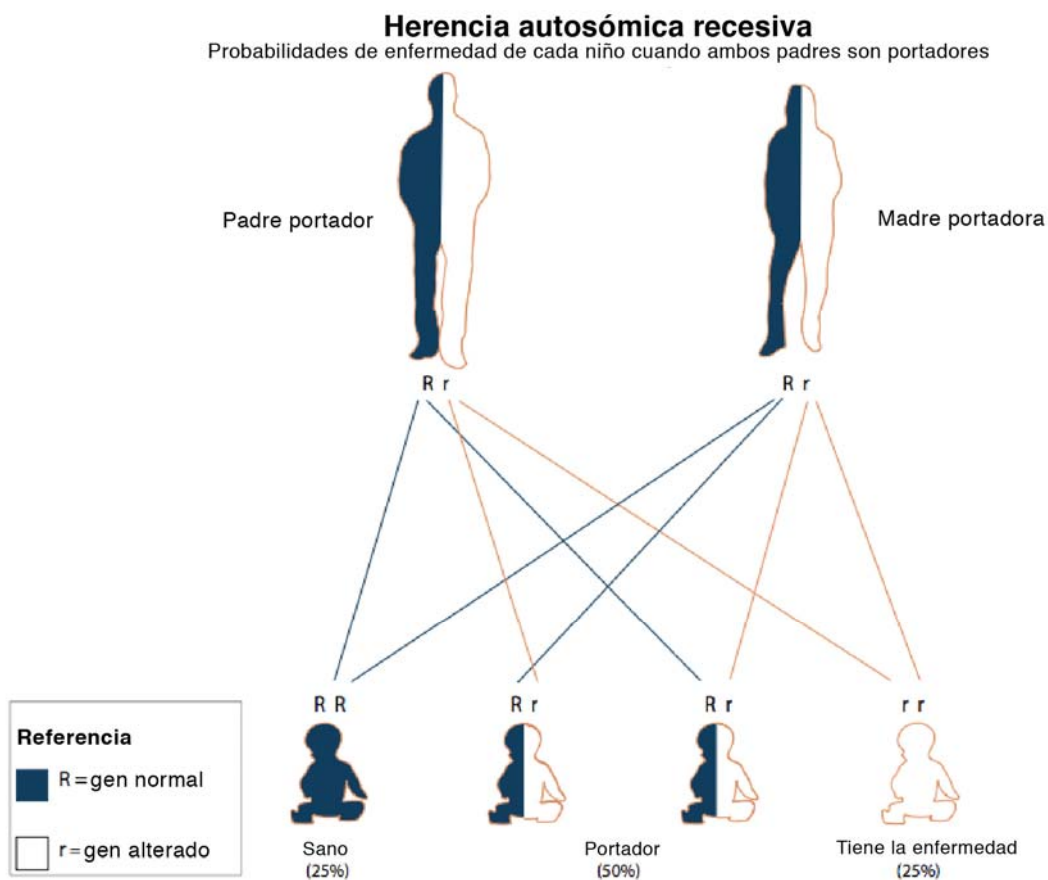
Herencia autosómica recesiva
Probabilidades de enfermedad de cada niño cuando ambos padres son portadores

Padre portador

Madre portadora

R r

R r

R R

R r

R r

r r

Sano
(25%)

Portador
(50%)

Tiene la enfermedad
(25%)

Referencia
R = gen normal
r = gen alterado